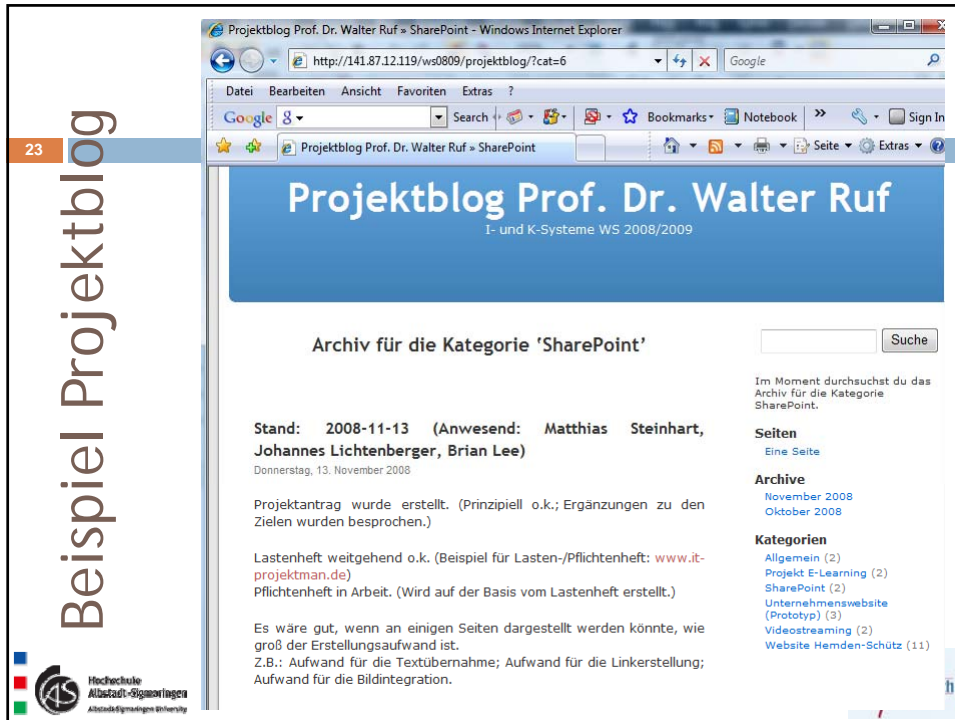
Beispiel Projektblog

23

Projektblog Prof. Dr. Walter Ruf » SharePoint - Windows Internet Explorer

http://141.87.12.119/ws0809/projektblog/?cat=6

Google

Datei Bearbeiten Ansicht Favoriten Extras ?

Google Search Bookmarks Notebook » Sign In

Projektblog Prof. Dr. Walter Ruf » SharePoint

Seite Extras

Projektblog Prof. Dr. Walter Ruf

I- und K-Systeme WS 2008/2009

Archiv für die Kategorie 'SharePoint'

Stand: 2008-11-13 (Anwesend: Matthias Steinhart, Johannes Lichtenberger, Brian Lee)

Donnerstag, 13. November 2008

Projektantrag wurde erstellt. (Prinzipiell o.k.; Ergänzungen zu den Zielen wurden besprochen.)

Lastenheft weitgehend o.k. (Beispiel für Lasten-/Pflichtenheft: www.it-projektman.de)
Pflichtenheft in Arbeit. (Wird auf der Basis vom Lastenheft erstellt.)

Es wäre gut, wenn an einigen Seiten dargestellt werden könnte, wie groß der Erstellungsaufwand ist.
Z.B.: Aufwand für die Textübernahme; Aufwand für die Linkerstellung; Aufwand für die Bildintegration.

Suche

Im Moment durchsuchst du das Archiv für die Kategorie SharePoint.

Seiten
Eine Seite

Archive
November 2008
Oktober 2008

Kategorien
Allgemein (2)
Projekt E-Learning (2)
SharePoint (2)
Unternehmenswebsite (Prototyp) (3)
Videostreaming (2)
Website Hemden-Schütz (11)

Hochschule Albstadt-Sigmaringen
Albstadt-Sigmaringen University